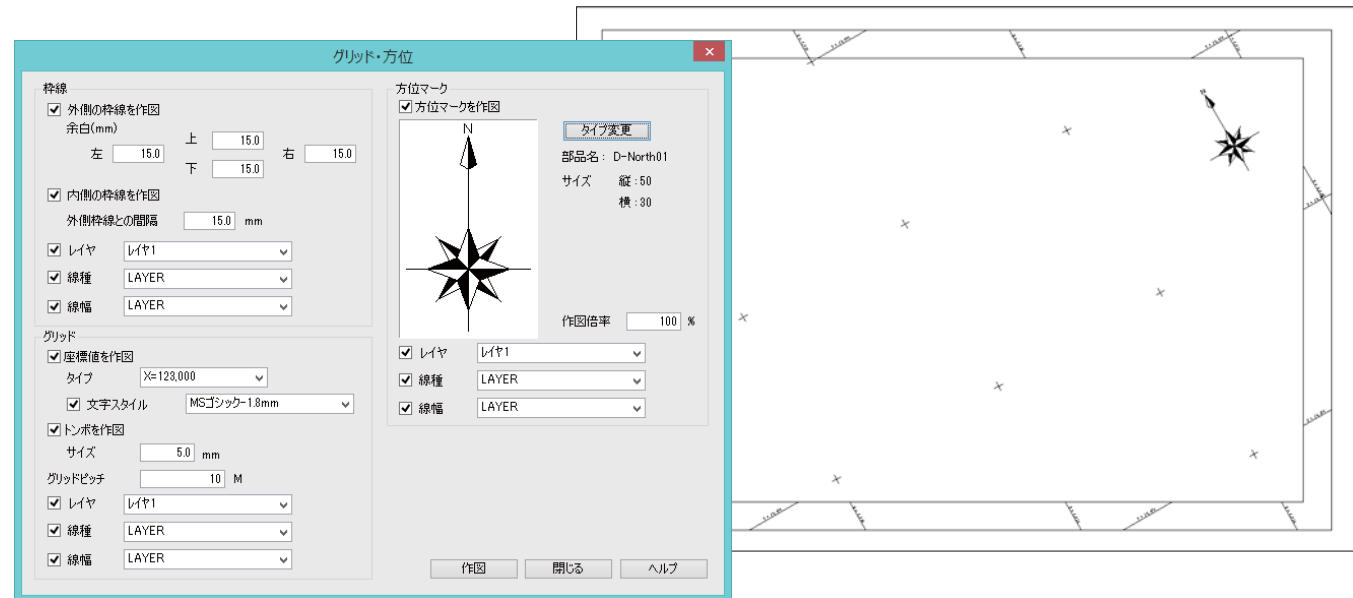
グリッド・方位

枠線
外側の枠線を作図
余白(mm)
上 15.0
左 15.0
右 15.0
下 15.0
内側の枠線を作図
外側枠線との間隔 15.0 mm
レイヤ レイヤ1
線種 LAYER
線幅 LAYER

グリッド
座標値を作図
タイプ X=123,000
文字スタイル MSゴシック-1.8mm
トンボを作図
サイズ 5.0 mm
グリッドピッチ 10 M
レイヤ レイヤ1
線種 LAYER
線幅 LAYER

方位マーク
方位マークを作図
N
タイプ変更
部品名: D-North01
サイズ 縦:50
横:30
作図倍率 100 %
レイヤ レイヤ1
線種 LAYER
線幅 LAYER

作図 閉じる ヘルプ